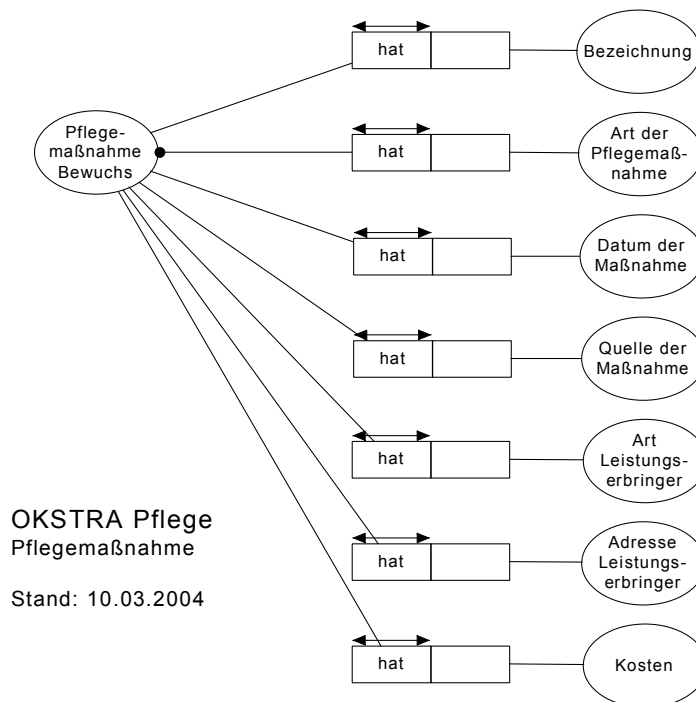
Pflegemaßnahme Bewuchs

hat

Bezeichnung

hat

Art der Pflegemaßnahme

hat

Datum der Maßnahme

hat

Quelle der Maßnahme

hat

Art Leistungserbringer

hat

Adresse Leistungserbringer

hat

Kosten

OKSTRA Pflege
Pflegemaßnahme

Stand: 10.03.2004